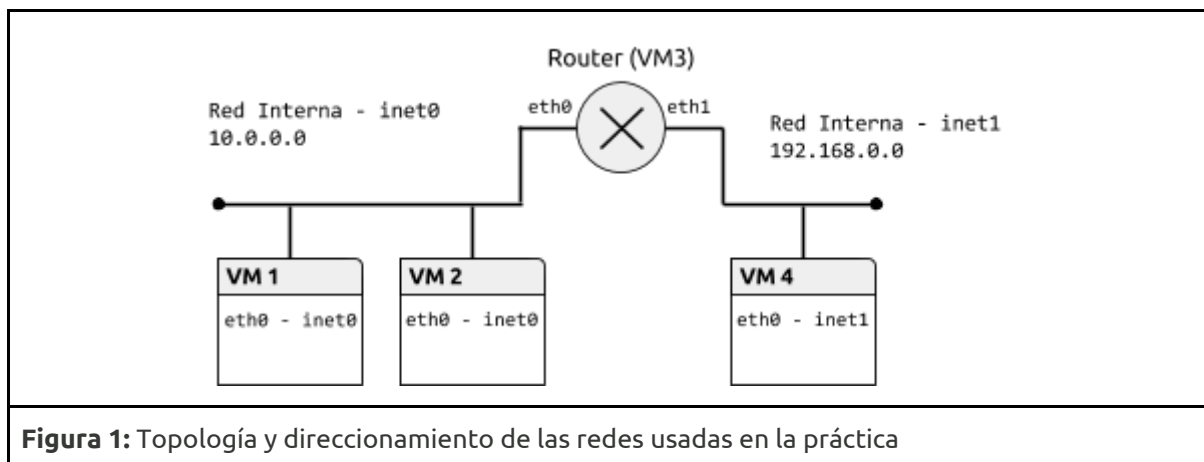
Router (VM3)

Red Interna - inet0
10.0.0.0

eth0

eth1

Red Interna - inet1
192.168.0.0

VM 1
eth0 - inet0

VM 2
eth0 - inet0

VM 4
eth0 - inet1

**Figura 1:** Topología y direccionamiento de las redes usadas en la práctica